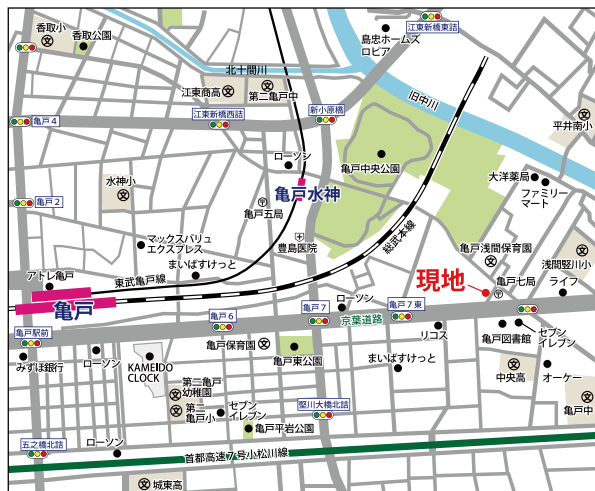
香取小
香取公園
江東新橋東詰
島忠ホームズ
ロピア
北十間川
江東商高
第二亀戸中
新小原橋
旧中川
平井南小
亀戸4
江東新橋西詰
ローソン
亀戸中央公園
水神小
亀戸水神
大洋薬局
ファミリーマート
亀戸2
亀戸五局
マックスバリュ
エクスプレス
豊島医院
総武本線
亀戸浅間保育園
浅間竪川小
まいばすけっと
現地
亀戸七局
ライフ
アトレ亀戸
東武亀戸線
亀戸
ローソン
亀戸7
亀戸7東
亀戸駅前
亀戸6
京葉道路
リコス
セブンイレブン
亀戸保育園
亀戸東公園
亀戸図書館
みずほ銀行
ローソン
KAMEIDO CLOCK
まいばすけっと
中央高
オーケー
第二亀戸幼稚園
第二亀戸小
セブンイレブン
竪川大橋北詰
亀戸中
亀戸平岩公園
五之橋北詰
ローソン
首都高速7号小松川線
城東高